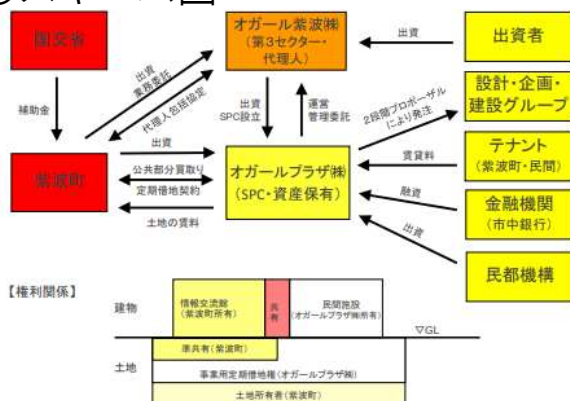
国交省

補助金

紫波町

オガール紫波(株)
(第3セクター・代理人)

出資者

出資

出資
業務委託

代理人包括協定

出資
SPC設立

運営
管理委託

2段階プロポーザルにより発注

設計・企画・建設グループ

テナント
(紫波町・民間)

賃貸料

出資

公共部分買取り

定期借地契約

オガールプラザ(株)
(SPC・資産保有)

融資

金融機関
(市中銀行)

出資

土地の賃料

民都機構

【権利関係】

建物

情報交流館
(紫波町所有)

共有

民間施設
(オガールプラザ(株)所有)

▽GL

区分所有(紫波町)

土地

事業用定期借地権(オガールプラザ(株))

土地所有者(紫波町)